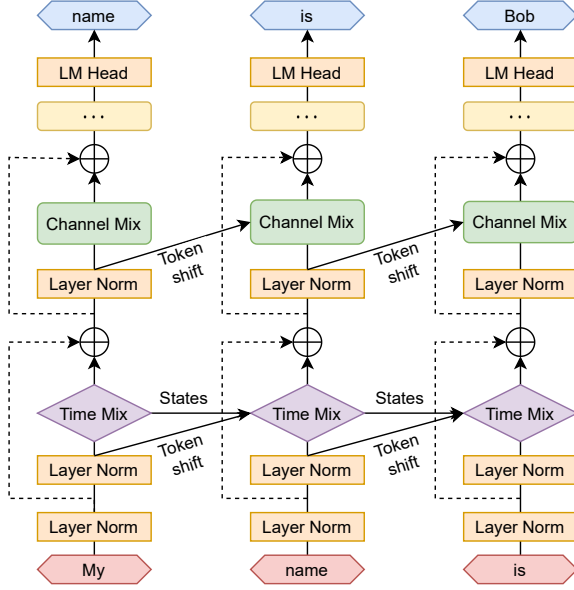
name

is

Bob

LM Head

LM Head

LM Head

...

...

...

Channel Mix

Token shift

Channel Mix

Token shift

Channel Mix

Layer Norm

Layer Norm

Layer Norm

Time Mix

States

Time Mix

States

Time Mix

Token shift

Token shift

Layer Norm

Layer Norm

Layer Norm

Layer Norm

Layer Norm

Layer Norm

My

name

is